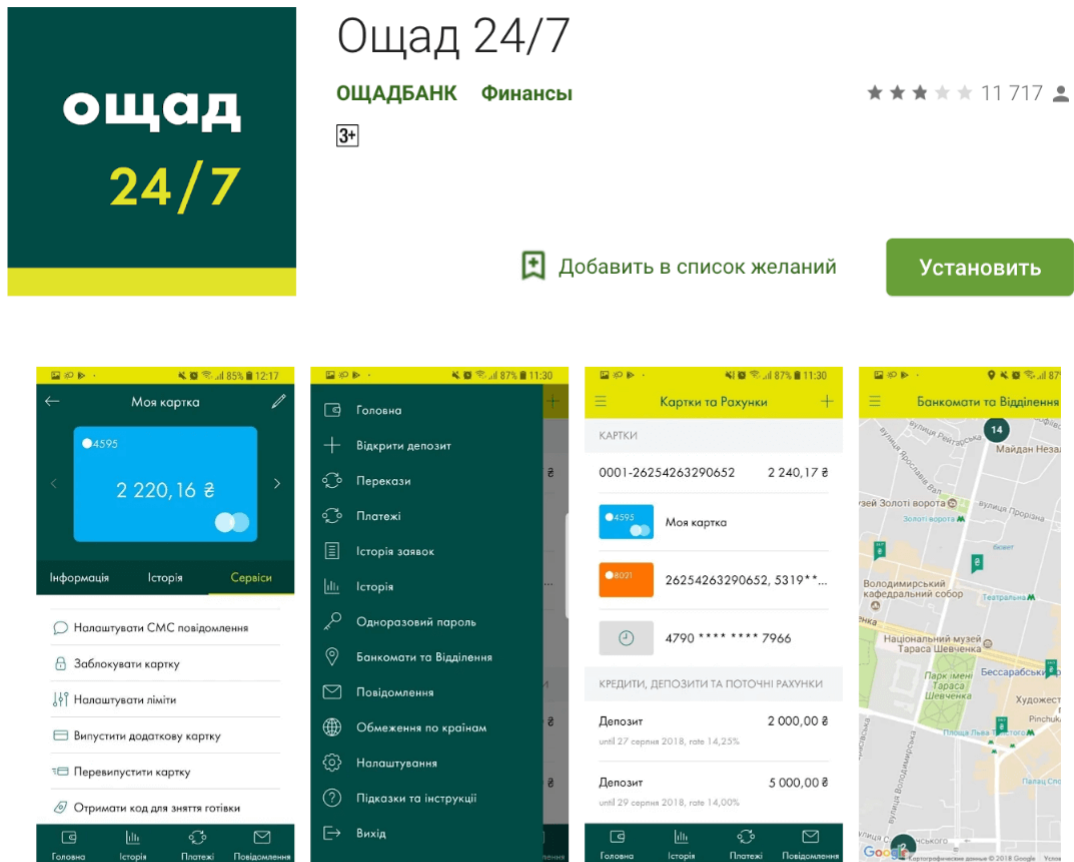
ощад
24/7

Ощад 24/7
ОЩАДБАНК Финансы
3+
11 717

Добавить в список желаний
Установить

85% 12:17
Моя картка
4595
2 220,16 ₴
Інформація Історія Сервіси
Налаштувати СМС повідомлення
Заблокувати картку
Налаштувати ліміти
Випустити додаткову картку
Перевипустити картку
Отримати код для зняття готівки
Головна Історія Платежі Повідомлення

87% 11:30
Головна
Відкрити депозит
Перекази
Платежі
Історія заявок
Історія
Одноразовий пароль
Банкомати та Відділення
Повідомлення
Обмеження по країнам
Налаштування
Підказки та інструкції
Вихід

87% 11:30
Картки та Рахунки
КАРТКИ
0001-26254263290652 2 240,17 ₴
4595 Моя картка
8031 26254263290652, 5319**...
4790 **** **** 7966
КРЕДИТИ, ДЕПОЗИТИ ТА ПОТОЧНІ РАХУНКИ
Депозит 2 000,00 ₴
until 27 серпня 2018, rate 14,25%
Депозит 5 000,00 ₴
until 29 серпня 2018, rate 14,00%
Головна Історія Платежі Повідомлення

87
Банкомати та Відділення
14
Майдан Неза
вулиця Рейтарська
вулиця Ярославів Вал
Золоті ворота
вулиця Прорізна
Володимирський кафедральний собор
Театральна
Національний музей Тараса Шевченка
Парк імені Тараса Шевченка
Бессарабський
Художес
Pinchuk
Площа Льва Толстого
Палац Спор
вулиця Володимирська
Google
Картографические данные © 2018 Google